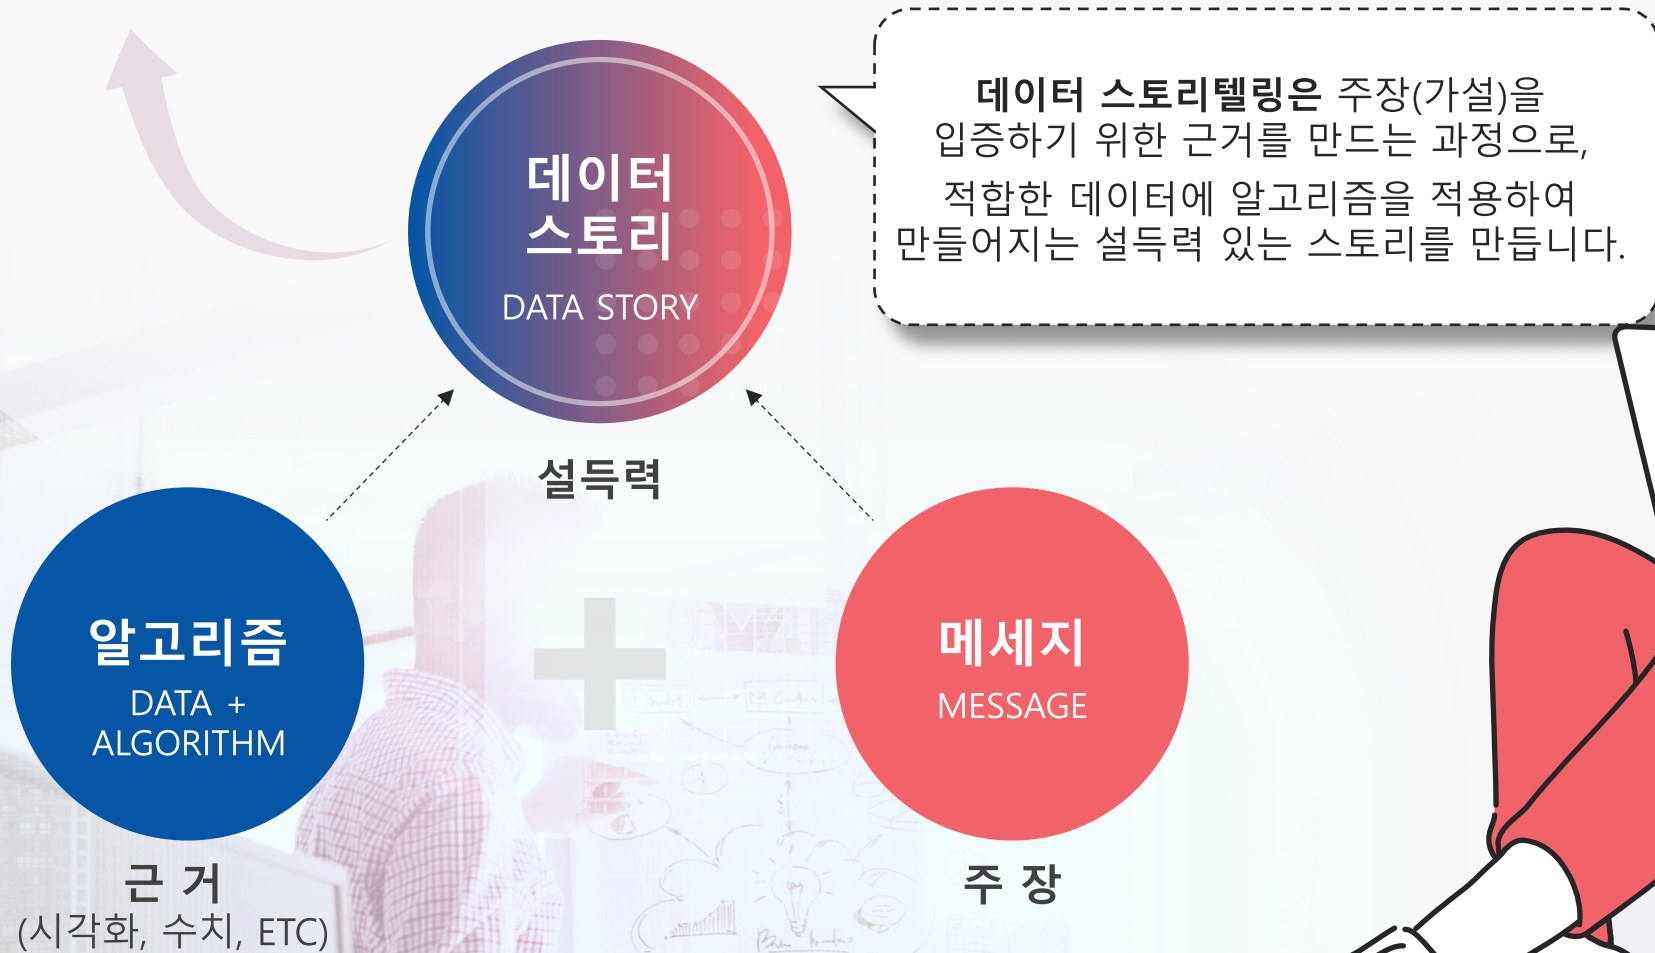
데이터 스토리

DATA STORY

데이터 스토리텔링은 주장(가설)을 입증하기 위한 근거를 만드는 과정으로,

적합한 데이터에 알고리즘을 적용하여 만들어지는 설득력 있는 스토리를 만듭니다.

설득력

알고리즘

DATA + ALGORITHM

메세지

MESSAGE

근 거

(시각화, 수치, ETC)

주 장